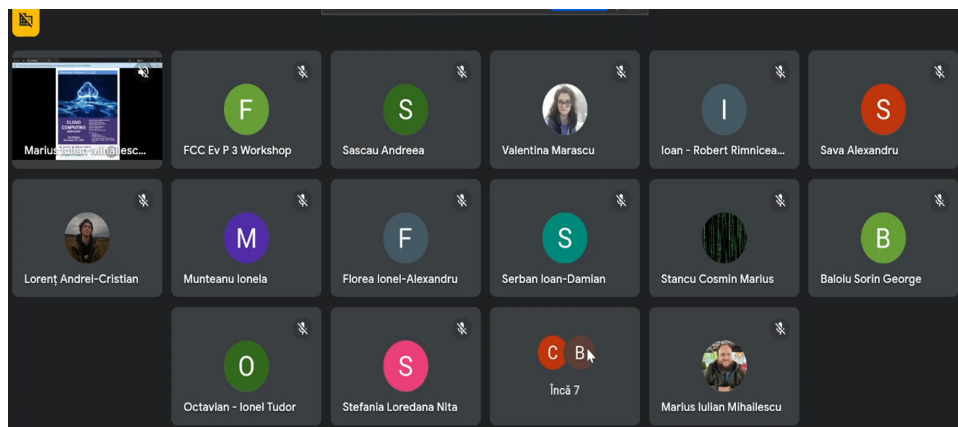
Marius Iulian Mihailesc...

CLOUD COMPUTING

F
FCC Ev P 3 Workshop

S
Sascau Andreea

Valentina Marascu

I
Ioan - Robert Rimnicea...

S
Sava Alexandru

Lorenț Andrei-Cristian

M
Munteanu Ionela

F
Florea Ionel-Alexandru

S
Serban Ioan-Damian

Stancu Cosmin Marius

B
Baloiu Sorin George

O
Octavian - Ionel Tudor

S
Stefania Loredana Nita

C B
Încă 7

Marius Iulian Mihailescu